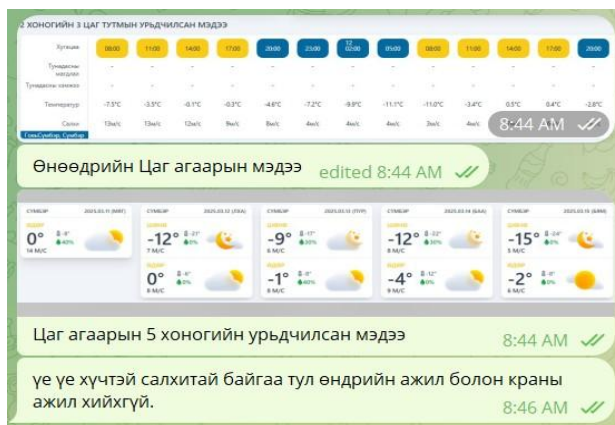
2 ХОНОГИЙН 3 ЦАГ ТУТМЫН УРЬДЧИЛСАН МЭДЭЭ

| Хугацаа | 08:00 | 11:00 | 14:00 | 17:00 | 20:00 | 23:00 | 12 02:00 | 05:00 | 08:00 | 11:00 | 14:00 | 17:00 | 20:00 |
|---|---|---|---|---|---|---|---|---|---|---|---|---|---|
| Тунадасны магадлал | - | - | - | - | - | - | - | - | - | - | - | - | - |
| Тунадасны хэмжээ | - | - | - | - | - | - | - | - | - | - | - | - | - |
| Температур | -7.5°C | -3.5°C | -0.1°C | -0.3°C | -4.6°C | -7.2°C | -9.9°C | -11.1°C | -11.0°C | -3.4°C | 0.5°C | 0.4°C | -2.6°C |
| Салхи | 13м/с | 13м/с | 12м/с | 9м/с | 8м/с | 4м/с | 4м/с | 4м/с | 3м/с | 4м/с | | | |

ГовьСүмбэр, Сүмбэр

8:44 AM

Өнөөдрийн Цаг агаарын мэдээ edited 8:44 AM

СҮМБЭР 2025.03.11 (МЯГ) 0° 14 М/С
СҮМБЭР 2025.03.12 (ЛХА) -12° 7 М/С 0° 8 М/С
СҮМБЭР 2025.03.13 (ПҮР) -9° 6 М/С -1° 8 М/С
СҮМБЭР 2025.03.14 (БАА) -12° 6 М/С -4° 9 М/С
СҮМБЭР 2025.03.15 (БЯМ) -15° 6 М/С -2° 8 М/С

Цаг агаарын 5 хоногийн урьдчилсан мэдээ 8:44 AM

үе үе хүчтэй салхитай байгаа тул өндрийн ажил болон краны ажил хийхгүй. 8:46 AM